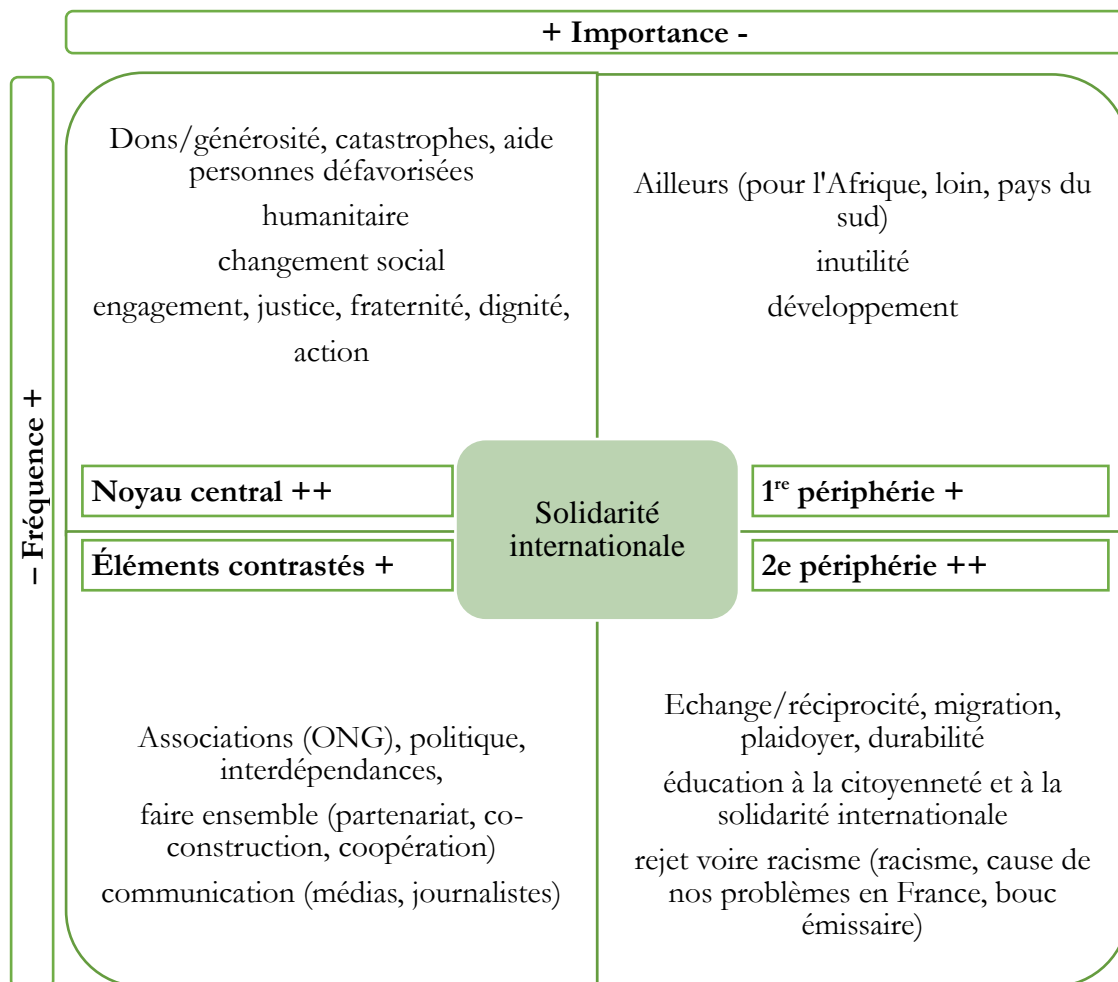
+ Importance -

– Fréquence +

Dons/générosité, catastrophes, aide personnes défavorisées

humanitaire

changement social

engagement, justice, fraternité, dignité, action

Ailleurs (pour l'Afrique, loin, pays du sud)

inutilité

développement

Noyau central ++

Solidarité internationale

1$^{re}$ périphérie +

Éléments contrastés +

2e périphérie ++

Associations (ONG), politique, interdépendances,

faire ensemble (partenariat, co-construction, coopération)

communication (médias, journalistes)

Echange/réciprocité, migration, plaidoyer, durabilité

éducation à la citoyenneté et à la solidarité internationale

rejet voire racisme (racisme, cause de nos problèmes en France, bouc émissaire)